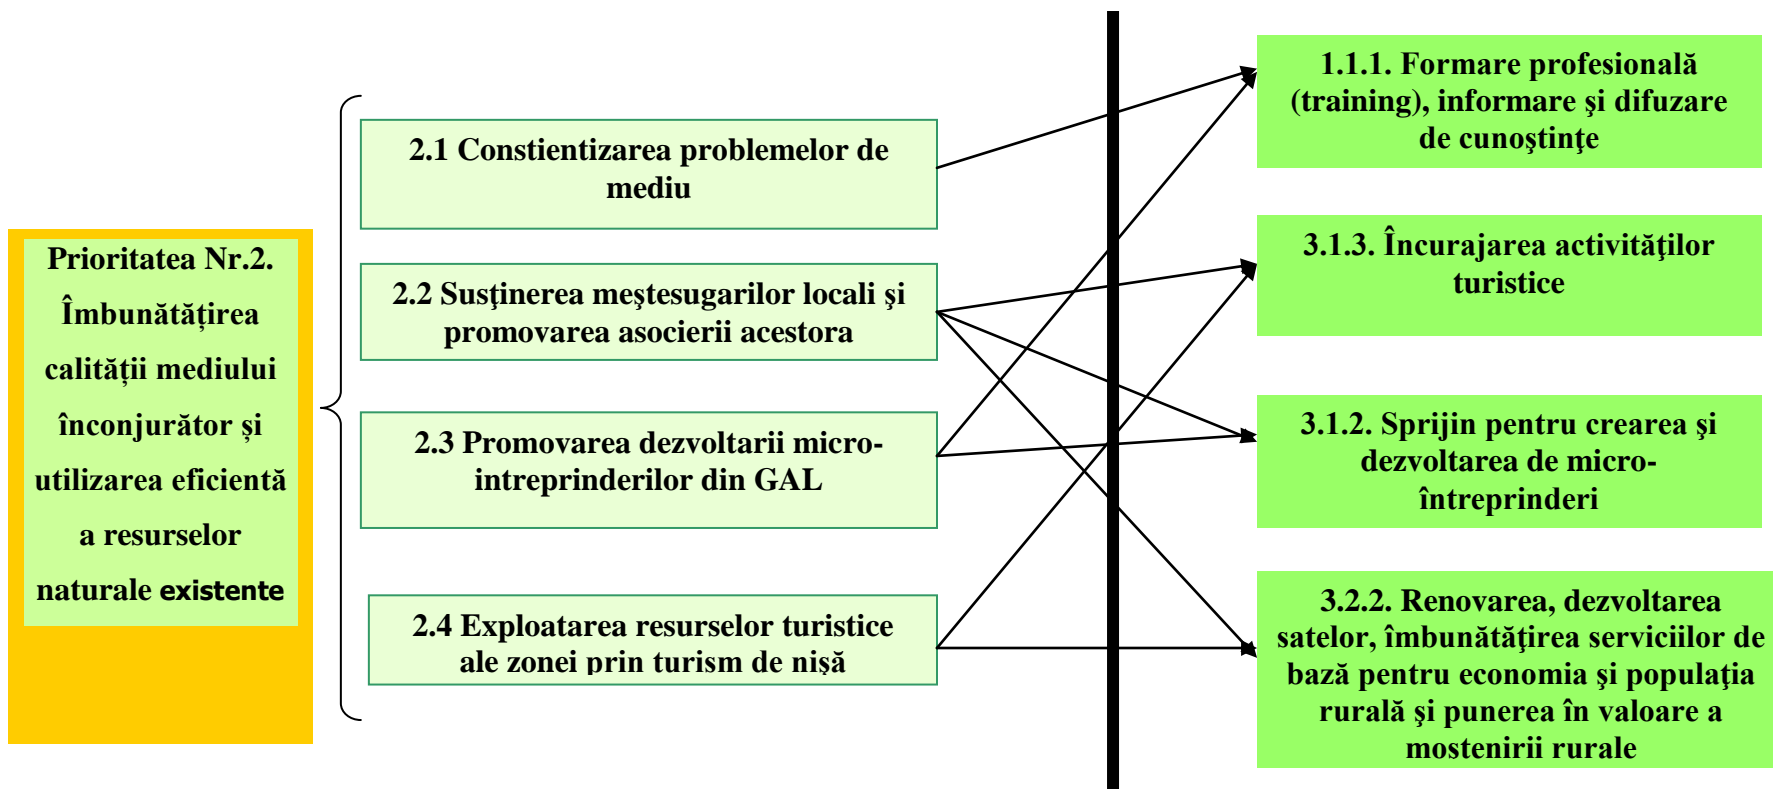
Prioritatea Nr.2. Îmbunătățirea calității mediului înconjurător și utilizarea eficientă a resurselor naturale existente

2.1 Constientizarea problemelor de mediu

2.2 Susţinerea meştesugarilor locali şi promovarea asocierii acestora

2.3 Promovarea dezvoltarii micro-intreprinderilor din GAL

2.4 Exploatarea resurselor turistice ale zonei prin turism de nişă

1.1.1. Formare profesională (training), informare şi difuzare de cunoştinţe

3.1.3. Încurajarea activităţilor turistice

3.1.2. Sprijin pentru crearea şi dezvoltarea de micro-întreprinderi

3.2.2. Renovarea, dezvoltarea satelor, îmbunătăţirea serviciilor de bază pentru economia şi populaţia rurală şi punerea în valoare a mostenirii rurale